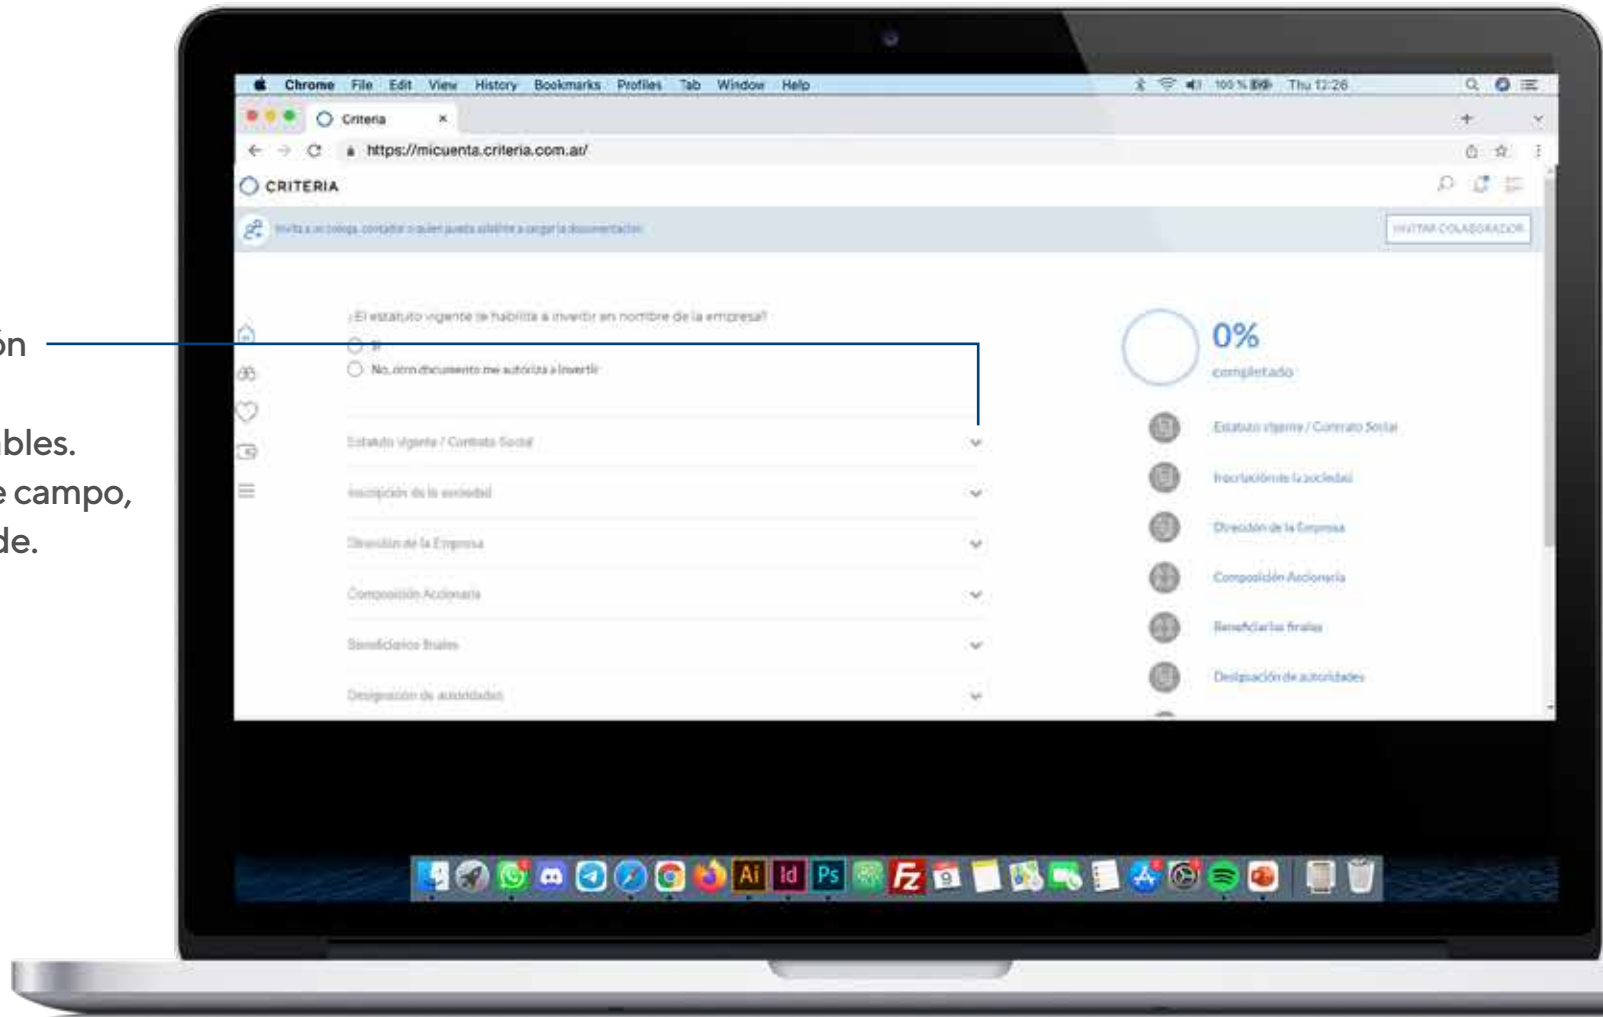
ón

bles.
e campo,
de.

Chrome File Edit View History Bookmarks Profiles Tab Window Help

100 % Thu 12:26

Criteria ×

https://micuenta.criteria.com.ar/

CRITERIA

Invita a un colega, contador o quien pueda asistirte a cargar la documentación

INVITAR COLABORADOR

¿El estatuto vigente te habilita a invertir en nombre de la empresa?

Sí

No, otro documento me autoriza a invertir

Estatuto Vigente / Contrato Social

Inscripción de la sociedad

Dirección de la Empresa

Composición Accionaria

Beneficiarios finales

Designación de autoridades

0%

completado

Estatuto vigente / Contrato Social

Inscripción de la sociedad

Dirección de la Empresa

Composición Accionaria

Beneficiarios finales

Designación de autoridades

Ai Id Ps